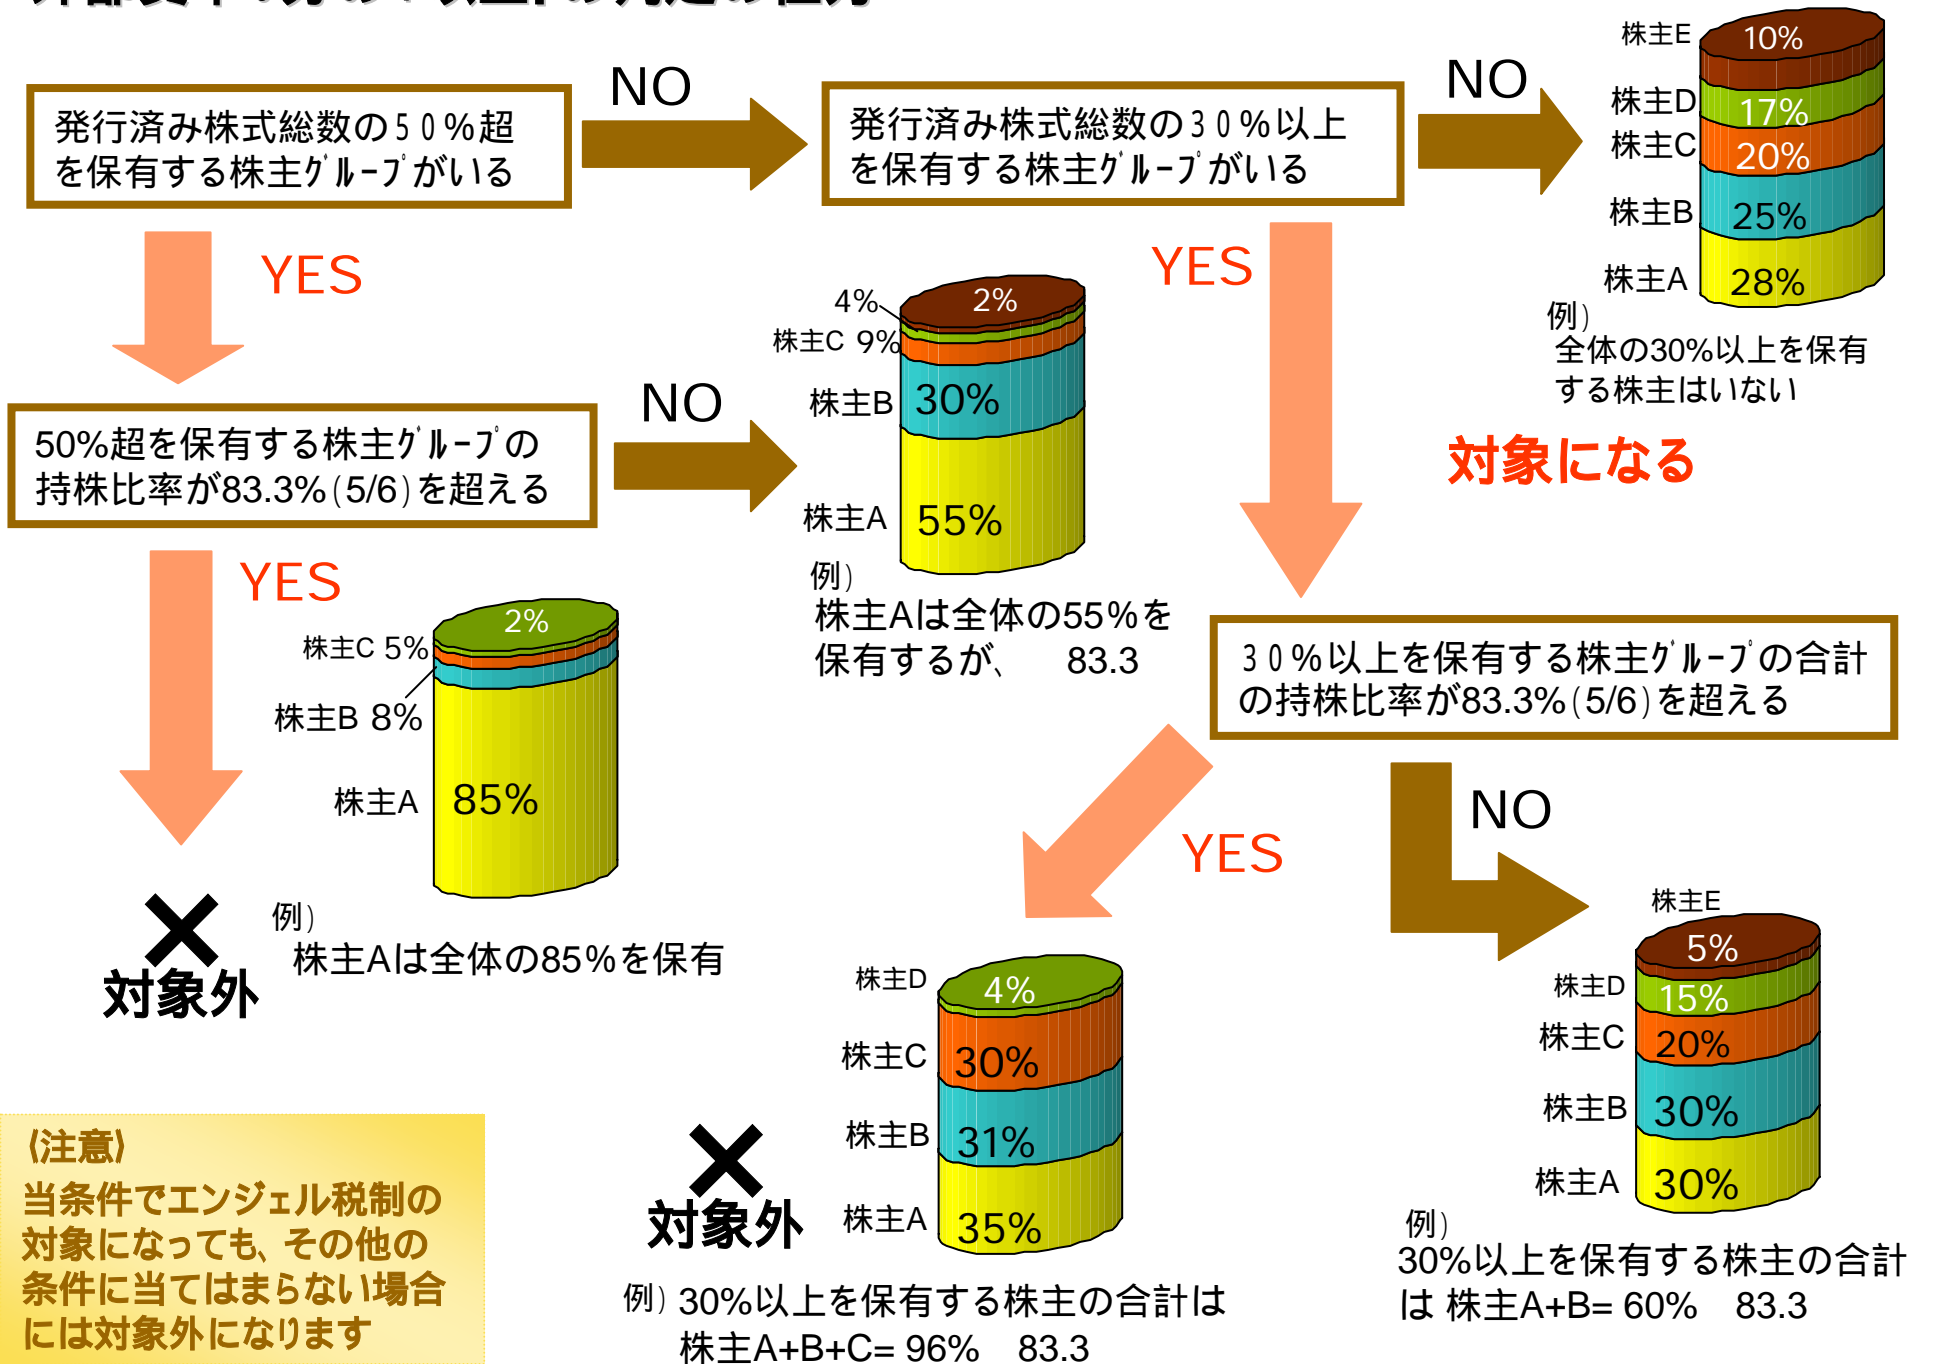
発行済み株式総数の50%超を保有する株主グループがいる

NO

発行済み株式総数の30%以上を保有する株主グループがいる

NO

株主E 10%
株主D 17%
株主C 20%
株主B 25%
株主A 28%

例）
全体の30%以上を保有する株主はいない

YES

YES

4%
2%
株主C 9%
株主B 30%
株主A 55%

例）
株主Aは全体の55%を保有するが、 83.3

対象になる

50%超を保有する株主グループの持株比率が83.3%(5/6)を超える

NO

YES

株主C 5%
2%
株主B 8%
株主A 85%

例）
株主Aは全体の85%を保有

対象外

30%以上を保有する株主グループの合計の持株比率が83.3%(5/6)を超える

YES

NO

株主D 4%
株主C 30%
株主B 31%
株主A 35%

対象外

例）30%以上を保有する株主の合計は株主A+B+C= 96% 83.3

株主E 5%
株主D 15%
株主C 20%
株主B 30%
株主A 30%

例）
30%以上を保有する株主の合計は 株主A+B= 60% 83.3

〈注意〉
当条件でエンジェル税制の対象になっても、その他の条件に当てはまらない場合には対象外になります